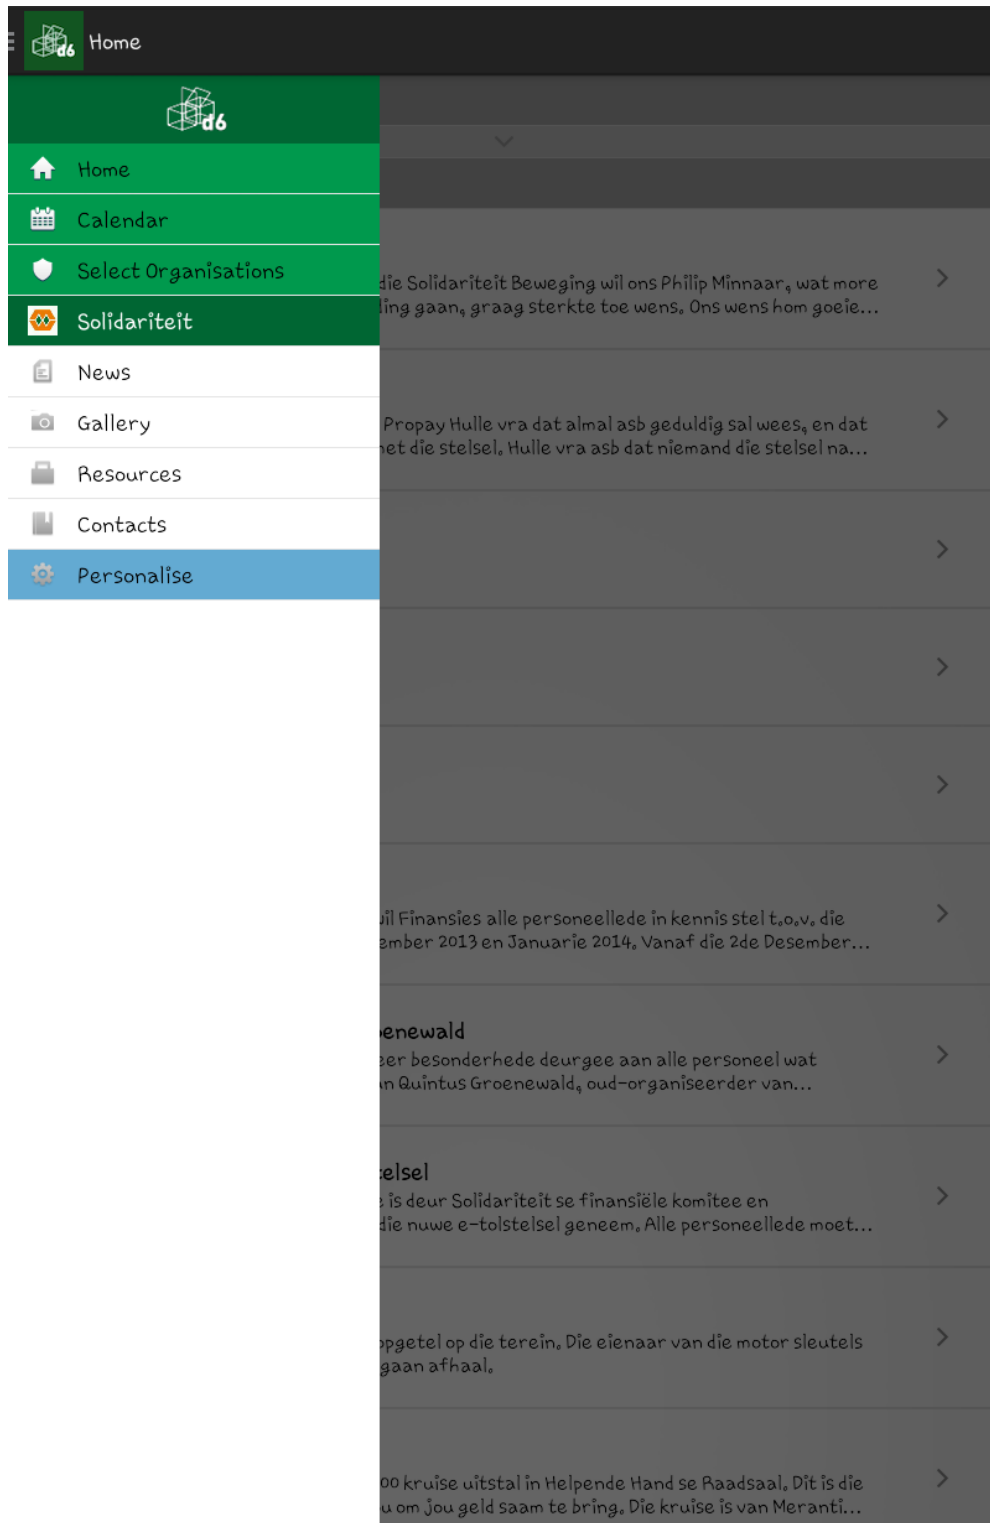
d6 Home

d6

Home

Calendar

Select Organisations

Solidariteit

News

Gallery

Resources

Contacts

Personalise

die Solidariteit Beweging wil ons Philip Minnaar, wat more
ling gaan, graag sterkte toe wens. Ons wens hom goeie...

Propay Hulle vra dat almal asb geduldig sal wees, en dat
et die stelsel. Hulle vra asb dat niemand die stelsel na...

uil Finansies alle personeellede in kennis stel t.o.v. die
ember 2013 en Januarie 2014. Vanaf die 2de Desember...

enewald
eer besonderhede deurgee aan alle personeel wat
n Quintus Groenewald, oud-organiseerder van...

elsel
is deur Solidariteit se finansiële komitee en
die nuwe e-tolstelsel geneem. Alle personeellede moet...

opgetel op die terein. Die eienaar van die motor sleutels
gaan afhaal.

00 kruise uitstal in Helpende Hand se Raadsaal. Dit is die
u om jou geld saam te bring. Die kruise is van Meranti...